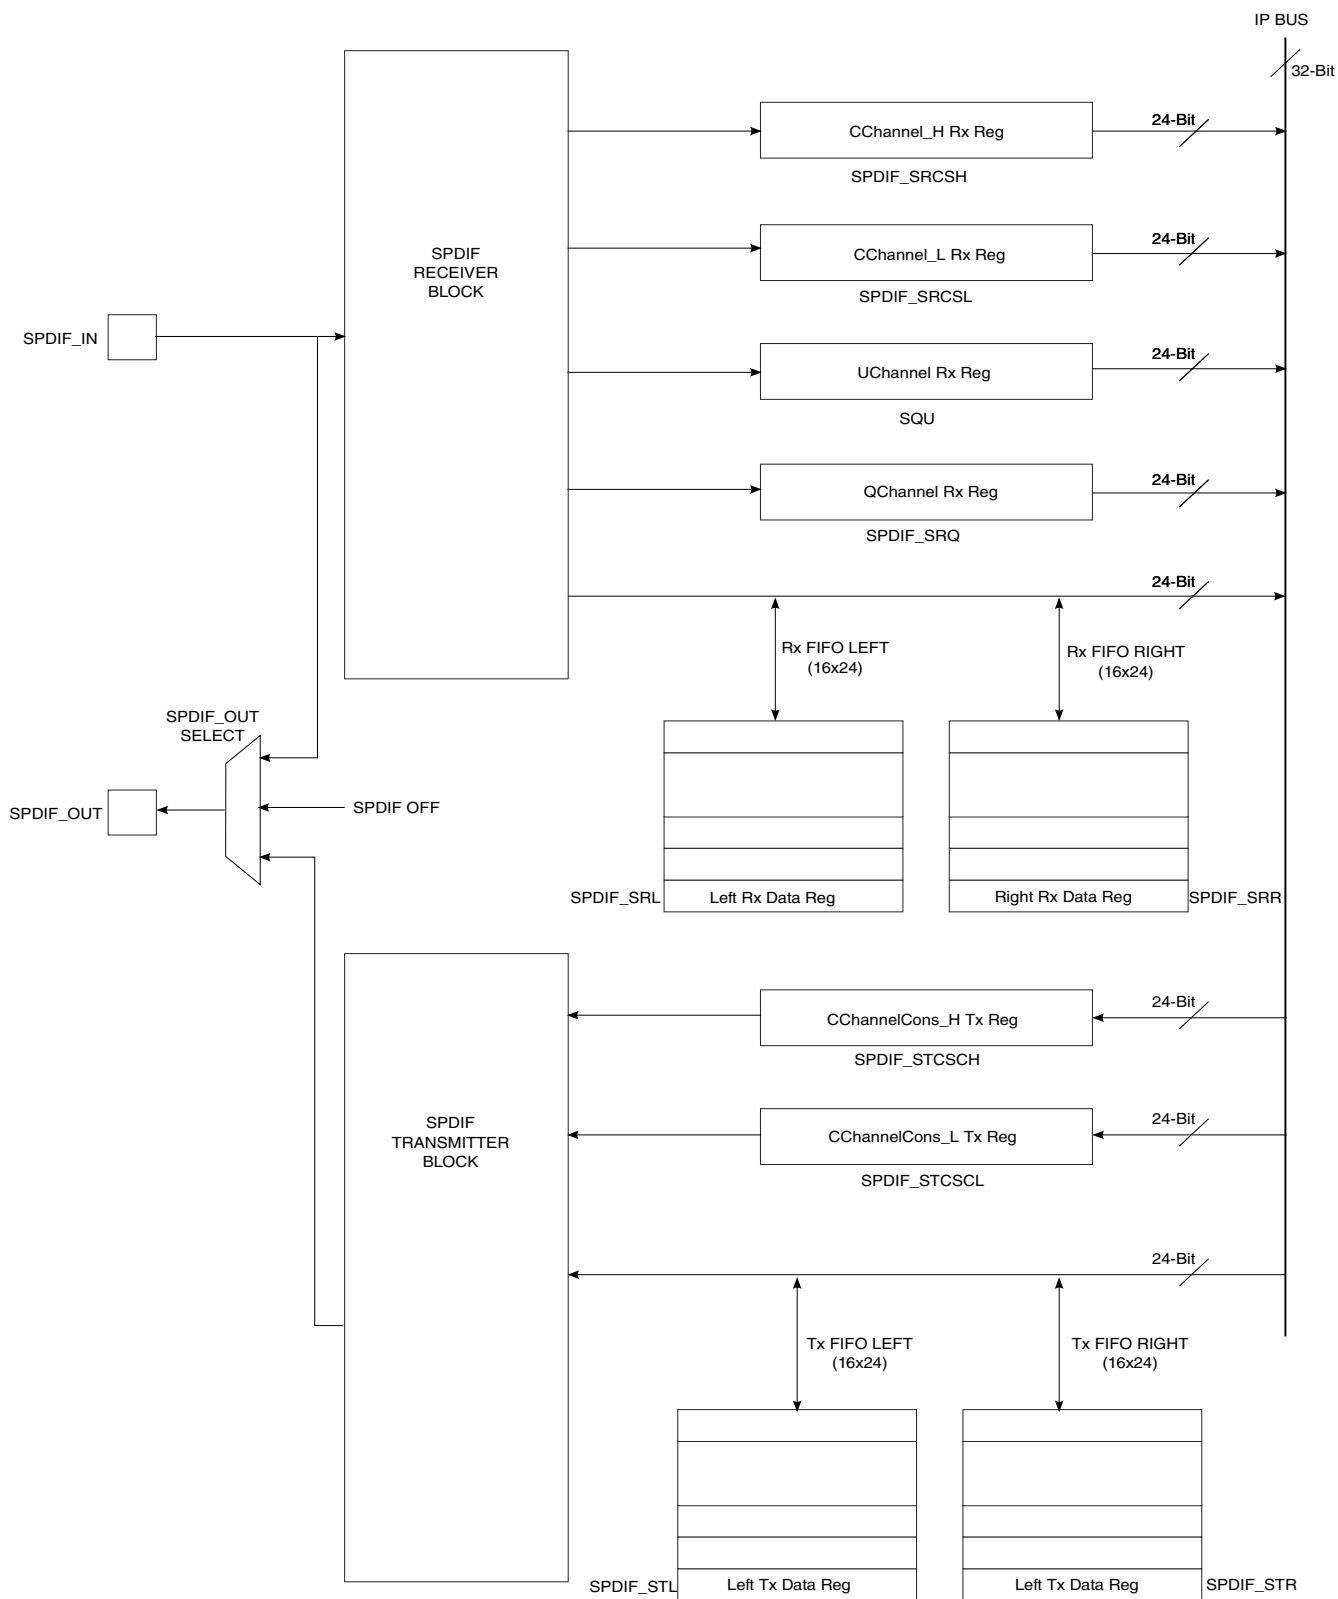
IP BUS

32-Bit

SPDIF RECEIVER BLOCK

CChannel_H Rx Reg

SPDIF_SRCSH

24-Bit

CChannel_L Rx Reg

SPDIF_SRCSL

24-Bit

SPDIF_IN

UChannel Rx Reg

SQU

24-Bit

QChannel Rx Reg

SPDIF_SRQ

24-Bit

24-Bit

Rx FIFO LEFT (16x24)

Rx FIFO RIGHT (16x24)

SPDIF_OUT SELECT

SPDIF_OUT

SPDIF OFF

SPDIF_SRL

Left Rx Data Reg

Right Rx Data Reg

SPDIF_SRR

SPDIF TRANSMITTER BLOCK

CChannelCons_H Tx Reg

SPDIF_STCSCH

24-Bit

CChannelCons_L Tx Reg

SPDIF_STCSCL

24-Bit

24-Bit

Tx FIFO LEFT (16x24)

Tx FIFO RIGHT (16x24)

SPDIF_STL

Left Tx Data Reg

Left Tx Data Reg

SPDIF_STR